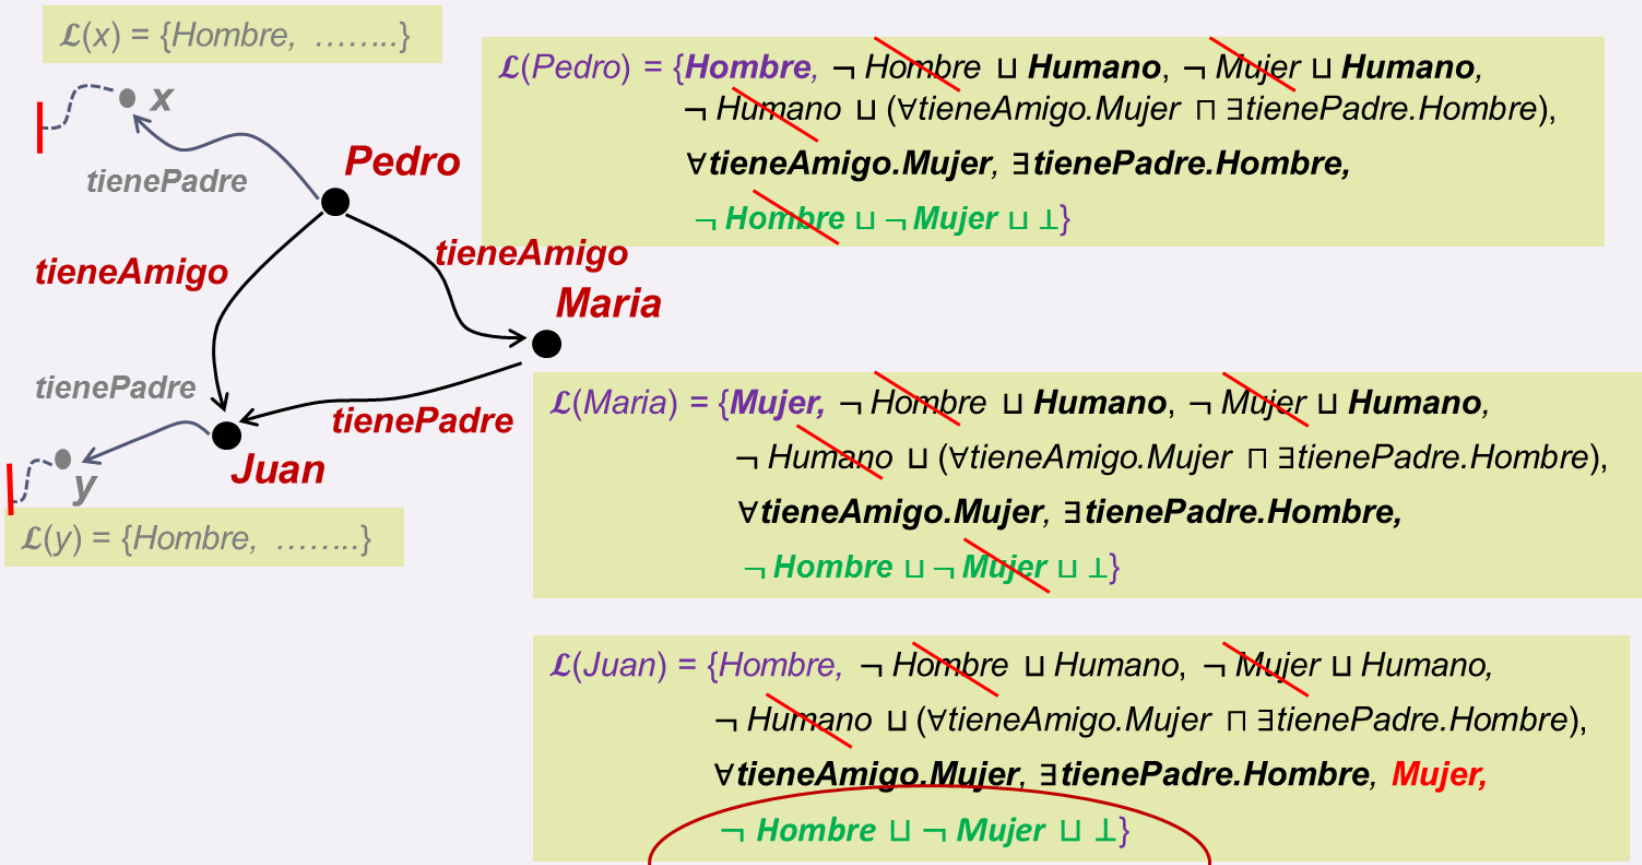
$\mathcal{L}(x)$ = {Hombre, ……..}

x

tienePadre

Pedro

tieneAmigo

tieneAmigo

Maria

tienePadre

tienePadre

Juan

y

$\mathcal{L}(y)$ = {Hombre, ……..}

$\mathcal{L}$(Pedro) = {**Hombre**, ¬ Hombre ⊔ **Humano**, ¬ Mujer ⊔ **Humano**, ¬ Humano ⊔ (∀tieneAmigo.Mujer ⊓ ∃tienePadre.Hombre), **∀tieneAmigo.Mujer**, **∃tienePadre.Hombre,** **¬ Hombre** ⊔ **¬ Mujer** ⊔ ⊥}

$\mathcal{L}$(Maria) = {**Mujer,** ¬ Hombre ⊔ **Humano**, ¬ Mujer ⊔ **Humano**, ¬ Humano ⊔ (∀tieneAmigo.Mujer ⊓ ∃tienePadre.Hombre), **∀tieneAmigo.Mujer**, **∃tienePadre.Hombre,** **¬ Hombre** ⊔ **¬ Mujer** ⊔ ⊥}

$\mathcal{L}$(Juan) = {Hombre, ¬ Hombre ⊔ Humano, ¬ Mujer ⊔ Humano, ¬ Humano ⊔ (∀tieneAmigo.Mujer ⊓ ∃tienePadre.Hombre), **∀tieneAmigo.Mujer**, **∃tienePadre.Hombre**, **Mujer,** **¬ Hombre** ⊔ **¬ Mujer** ⊔ ⊥}